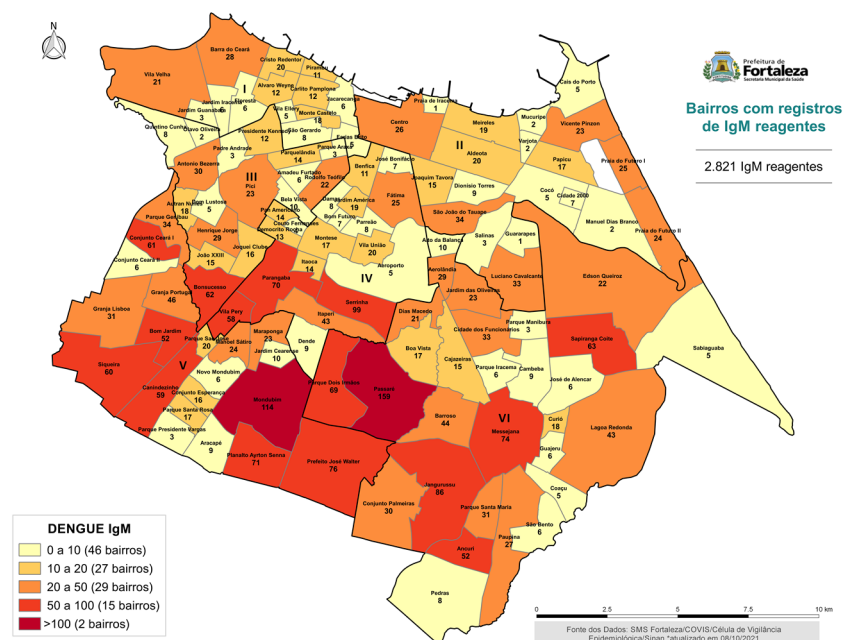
N

Prefeitura de
Fortaleza
Secretaria Municipal da Saúde

Bairros com registros de IgM reagentes

2.821 IgM reagentes

Barra do Ceará
28
Cristo Redentor
20
Pirambu
11
Vila Velha
21
Alvaro Weyne
12
Carlito Pamplona
12
Jacarecanga
6
I
Jardim Iracema
6
Floresta
6
Vila Ellery
5
Monte Castelo
18
Quintino Cunha
8
Olavo Oliveira
2
Presidente Kennedy
12
São Gerardo
8
Farias Brito
5
Padre Andrade
3
Parquelândia
14
Parque Araxá
3
Praia de Iracema
1
Centro
26
Meireles
19
Mucuripe
2
Varjota
2
Vicente Pinzon
23
Cais do Porto
5
II
Aldeota
20
Papicu
17
Praia do Futuro I
25
Antonio Bezerra
30
III
Pici
23
Amadeu Furtado
6
Rodolfo Teófilo
22
Benfica
11
José Bonifácio
7
Joaquim Tavora
15
Dionisio Torres
9
Cocó
5
Cidade 2000
7
Autran Nunes
18
Dom Lustosa
5
Bela Vista
10
Pan Americano
14
Jardim América
19
Damas
8
Fátima
25
Manuel Dias Branco
2
Praia do Futuro II
24
Parque Genibaú
34
Henrique Jorge
29
Couto Fernandes
7
Demócrito Rocha
13
Bom Futuro
7
Parreão
8
São João do Tauape
34
Conjunto Ceará I
61
João XXIII
15
Joquei Clube
16
Montese
17
Vila União
20
Alto da Balança
10
Salinas
3
Guararapes
1
Conjunto Ceará II
6
Itaoca
14
IV
Aeroporto
5
Aerolândia
29
Luciano Cavalcante
33
Edson Queiroz
22
Granja Portugal
46
Bonsucesso
62
Parangaba
70
Serrinha
99
Jardim das Oliveiras
23
Granja Lisboa
31
Vila Pery
58
Itaperi
43
Dias Macedo
21
Parque Manibura
3
Bom Jardim
52
Maraponga
23
Cidade dos Funcionários
33
Sapiranga Coité
63
Parque São José
20
Manoel Sátiro
24
Jardim Cearense
10
Dendê
9
Boa Vista
17
Cajazeiras
15
Cambeba
9
Sabiaguaba
5
Siqueira
60
Novo Mondubim
6
Parque Dois Irmãos
69
Passaré
159
Parque Iracema
6
José de Alencar
6
V
Canindezinho
59
Conjunto Esperança
16
Mondubim
114
Parque Santa Rosa
17
Barroso
44
VI
Messejana
74
Curió
18
Lagoa Redonda
43
Parque Presidente Vargas
3
Aracapé
9
Guajeru
6
Planalto Ayrton Senna
71
Prefeito José Walter
76
Jangurussu
86
Coaçu
5
Conjunto Palmeiras
30
Parque Santa Maria
31
São Bento
6
Paupina
27
Ancuri
52
Pedras
8

DENGUE IgM
0 a 10 (46 bairros)
10 a 20 (27 bairros)
20 a 50 (29 bairros)
50 a 100 (15 bairros)
>100 (2 bairros)

0 2.5 5 7.5 10 km

Fonte dos Dados: SMS Fortaleza/COVIS/Célula de Vigilância Epidemiológica/Sinan *atualizado em 08/10/2021